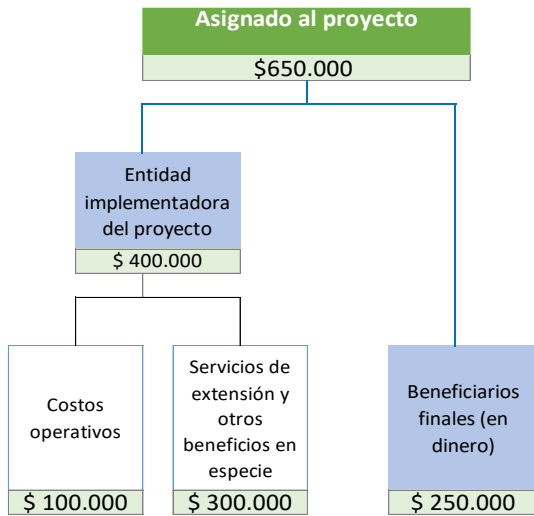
Asignado al proyecto
$650.000

Entidad implementadora del proyecto
$ 400.000

Costos operativos
$ 100.000

Servicios de extensión y otros beneficios en especie
$ 300.000

Beneficiarios finales (en dinero)
$ 250.000